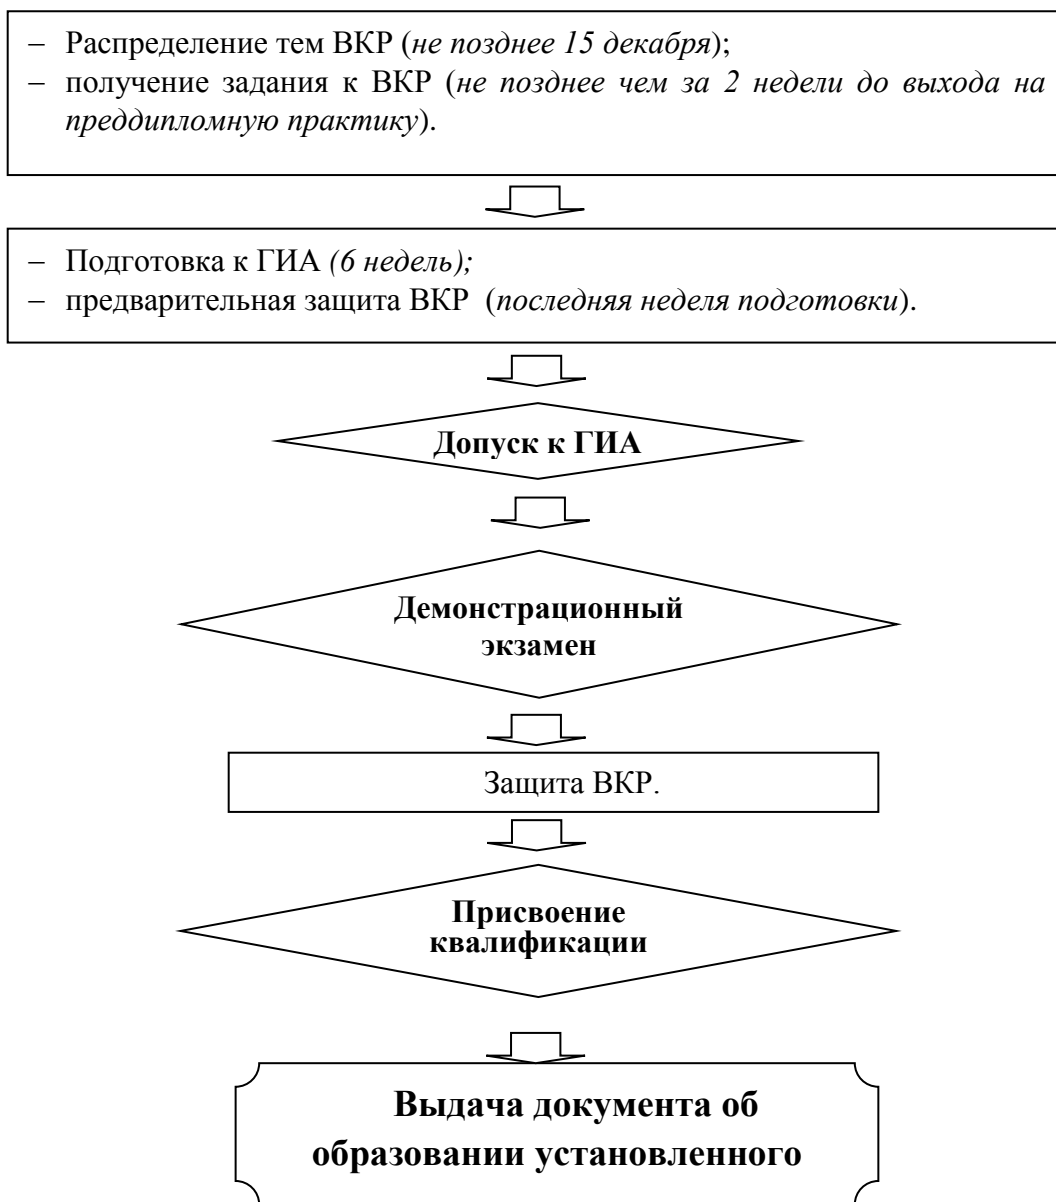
– Распределение тем ВКР (*не позднее 15 декабря*);
– получение задания к ВКР (*не позднее чем за 2 недели до выхода на преддипломную практику*).

– Подготовка к ГИА *(6 недель);*
– предварительная защита ВКР (*последняя неделя подготовки*).

**Допуск к ГИА**

**Демонстрационный экзамен**

Защита ВКР.

**Присвоение квалификации**

**Выдача документа об образовании установленного**